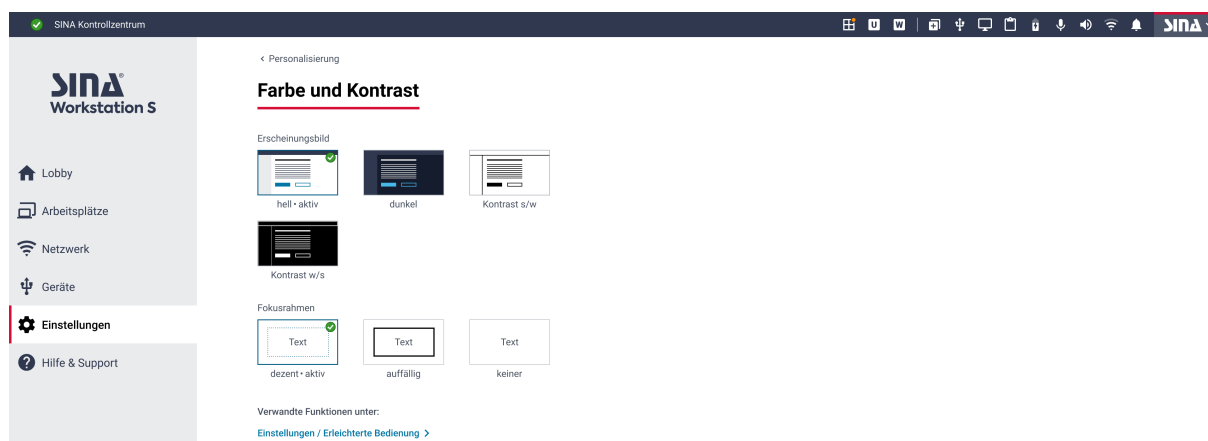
SINA Kontrollzentrum

U W

SINA

SINA
Workstation S

Lobby

Arbeitsplätze

Netzwerk

Geräte

Einstellungen

Hilfe & Support

‹ Personalisierung

Farbe und Kontrast

Erscheinungsbild

hell • aktiv

dunkel

Kontrast s/w

Kontrast w/s

Fokusrahmen

Text

dezent • aktiv

Text

auffällig

Text

keiner

Verwandte Funktionen unter:

Einstellungen / Erleichterte Bedienung ›